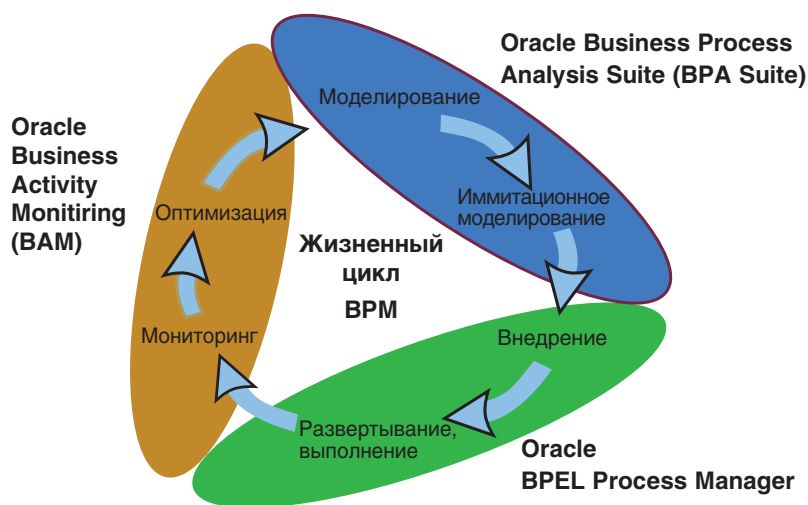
Oracle Business Process Analysis Suite (BPA Suite)

Oracle Business Activity Monitiring (BAM)

Моделирование

Иммитационное моделирование

Оптимизация

Жизненный цикл BPM

Мониторинг

Внедрение

Развертывание, выполнение

Oracle BPEL Process Manager